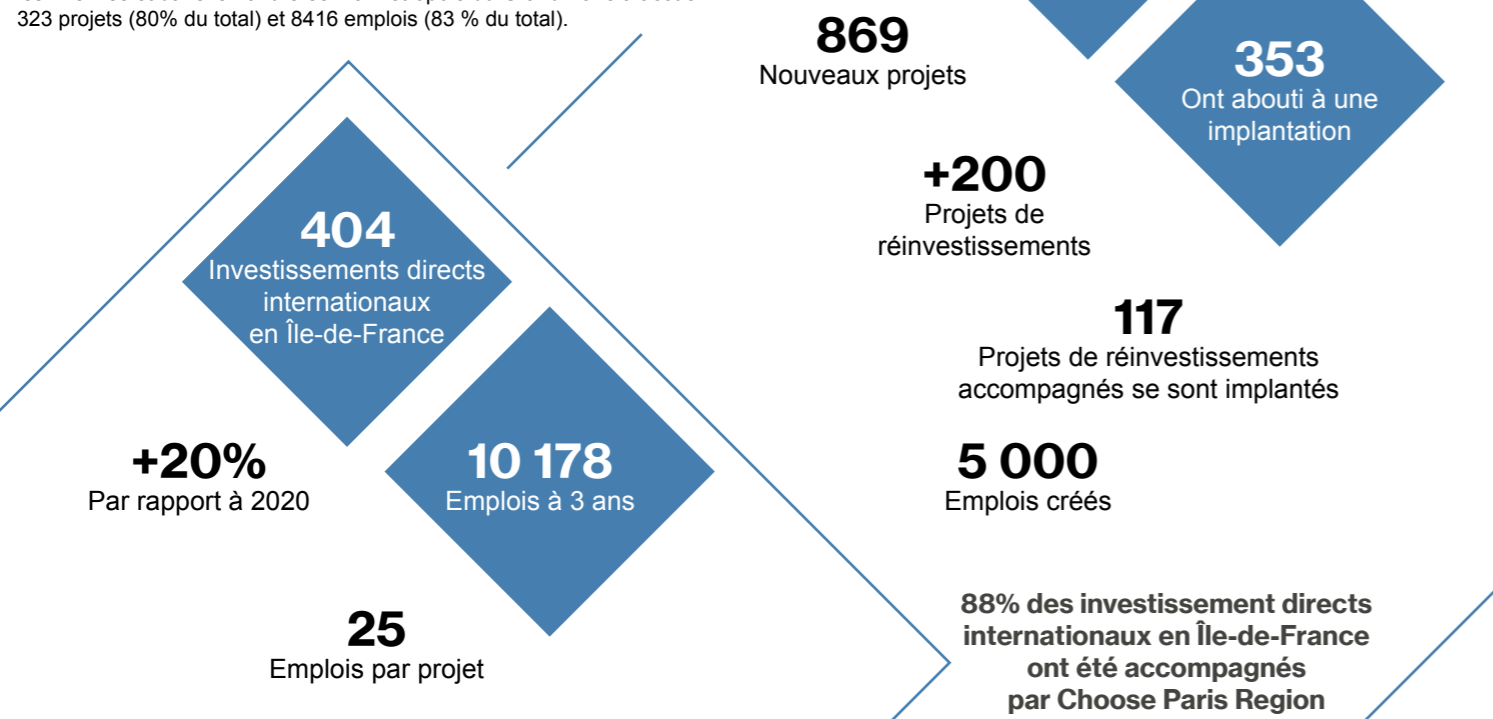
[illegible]
323 projets (80% du total) et 8416 emplois (83 % du total).

869
Nouveaux projets

353
Ont abouti à une implantation

+200
Projets de réinvestissements

404
Investissements directs internationaux en Île-de-France

117
Projets de réinvestissements accompagnés se sont implantés

+20%
Par rapport à 2020

10 178
Emplois à 3 ans

5 000
Emplois créés

25
Emplois par projet

88% des investissement directs internationaux en Île-de-France ont été accompagnés par Choose Paris Region